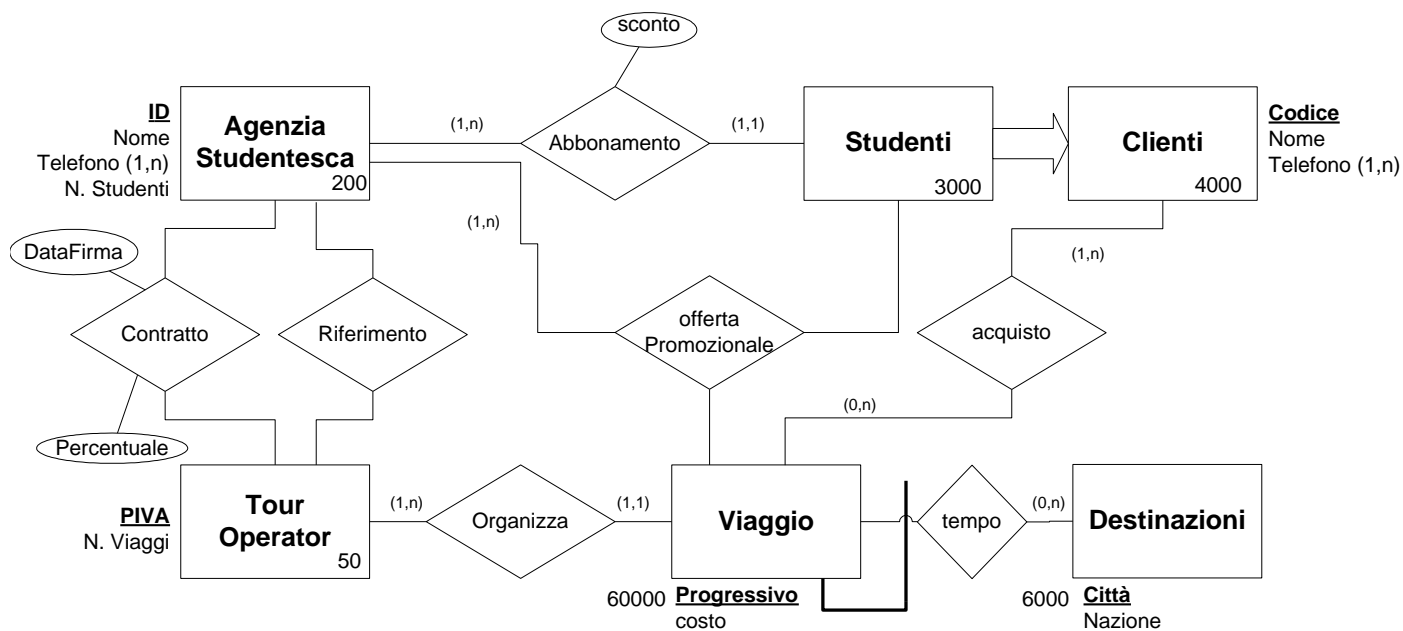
sconto

ID
Nome
Telefono (1,n)
N. Studenti

Agenzia Studentesca
200

(1,n)

Abbonamento

(1,1)

Studenti
3000

Clienti
4000

Codice
Nome
Telefono (1,n)

(1,n)

DataFirma

Contratto

Riferimento

offerta Promozionale

(1,n)

acquisto

(0,n)

Percentuale

PIVA
N. Viaggi

Tour Operator
50

(1,n)

Organizza

(1,1)

Viaggio

tempo

(0,n)

Destinazioni

60000 Progressivo
costo

6000 Città
Nazione